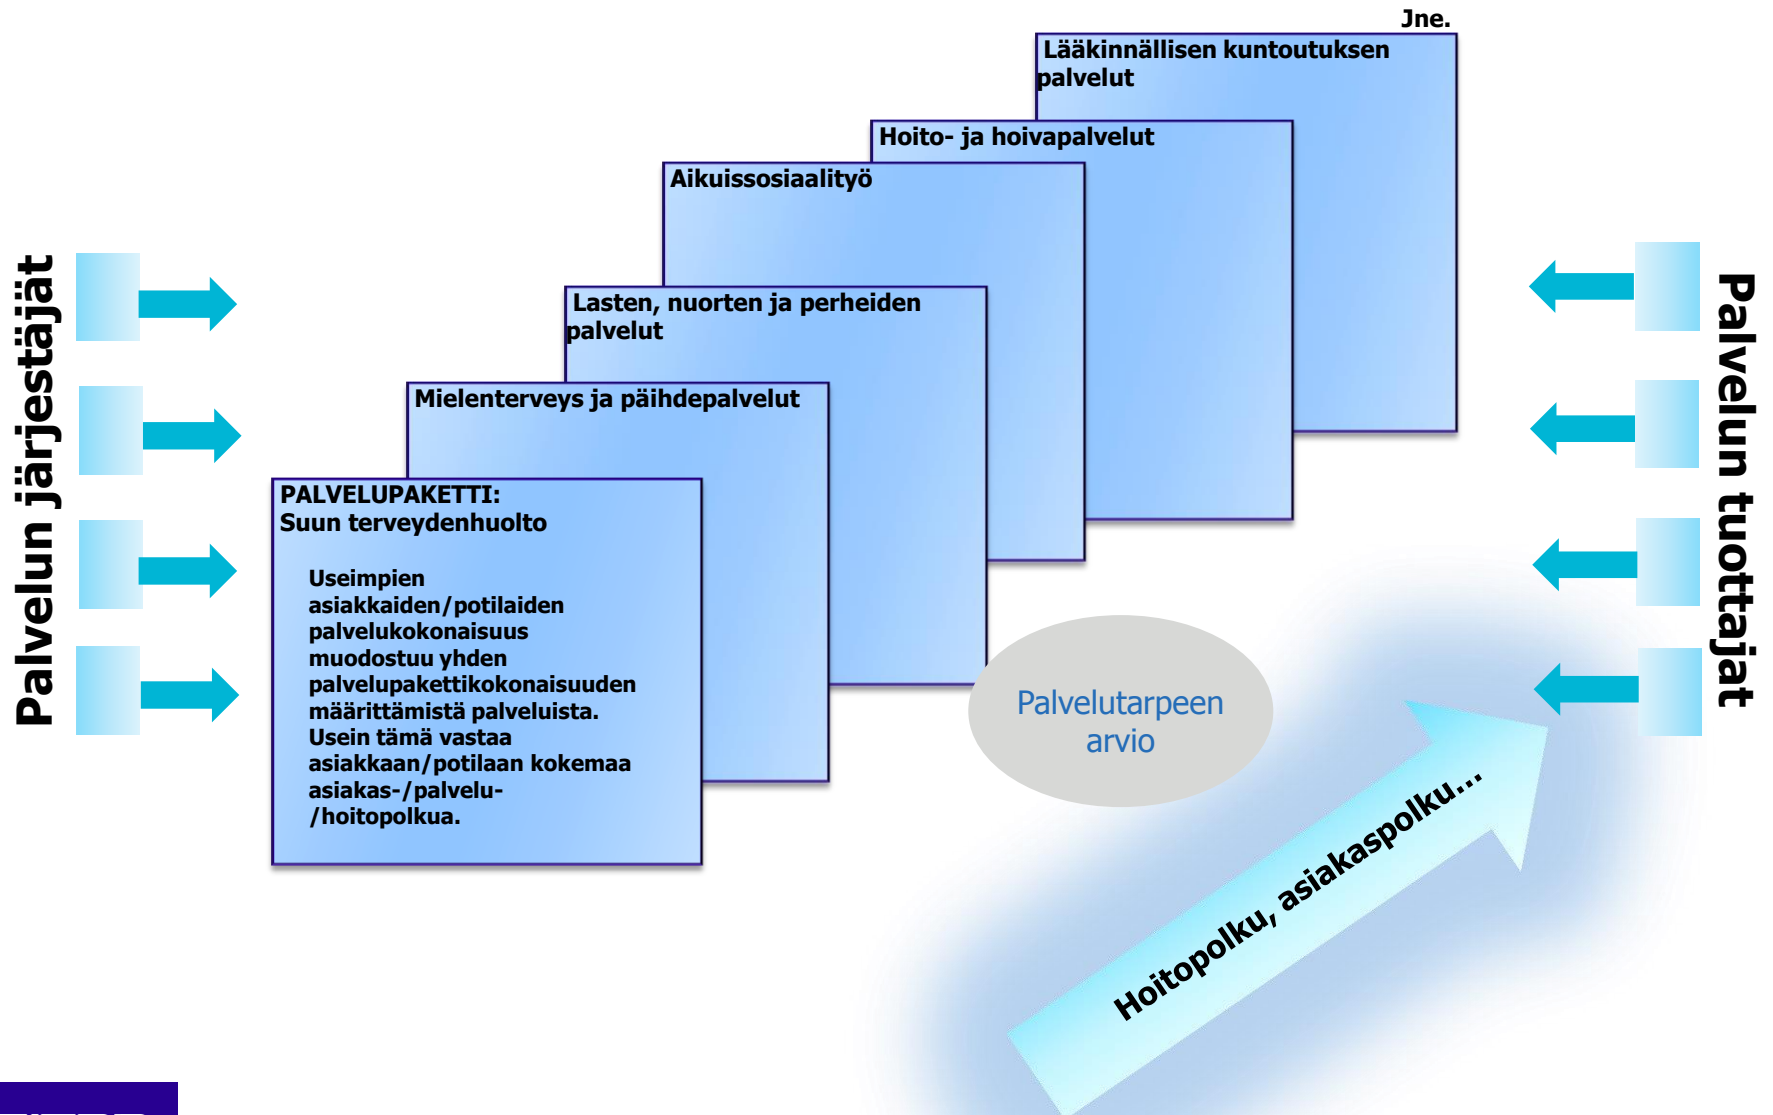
Palvelun järjestäjät

Jne.

Lääkinnällisen kuntoutuksen palvelut

Hoito- ja hoivapalvelut

Aikuissosiaalityö

Lasten, nuorten ja perheiden palvelut

Mielenterveys ja päihdepalvelut

PALVELUPAKETTI:
Suun terveydenhuolto

Useimpien asiakkaiden/potilaiden palvelukokonaisuus muodostuu yhden palvelupakettikokonaisuuden määrittämistä palveluista. Usein tämä vastaa asiakkaan/potilaan kokemaa asiakas-/palvelu-/hoitopolkua.

Palvelutarpeen arvio

Hoitopolku, asiakaspolku...

Palvelun tuottajat